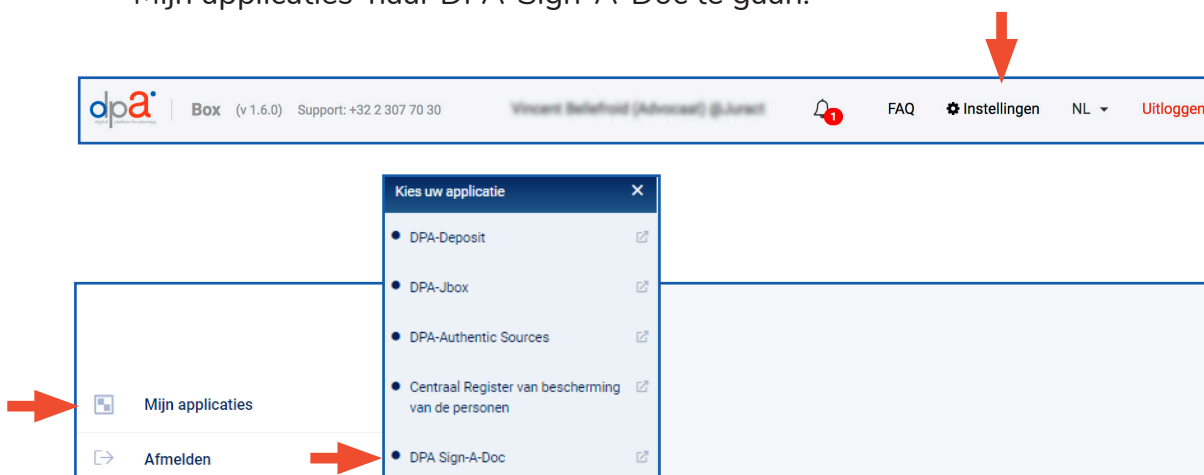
Mijn applicaties' naar DPA Sign-A-Doc te gaan.

dpa digital platform for attorneys | Box (v 1.6.0) Support: +32 2 307 70 30 Vincent Bellefroid (Advocaat) @Juract 1 FAQ Instellingen NL Uitloggen

Kies uw applicatie ×

DPA-Deposit

DPA-Jbox

DPA-Authentic Sources

Centraal Register van bescherming van de personen

DPA Sign-A-Doc

Mijn applicaties

Afmelden